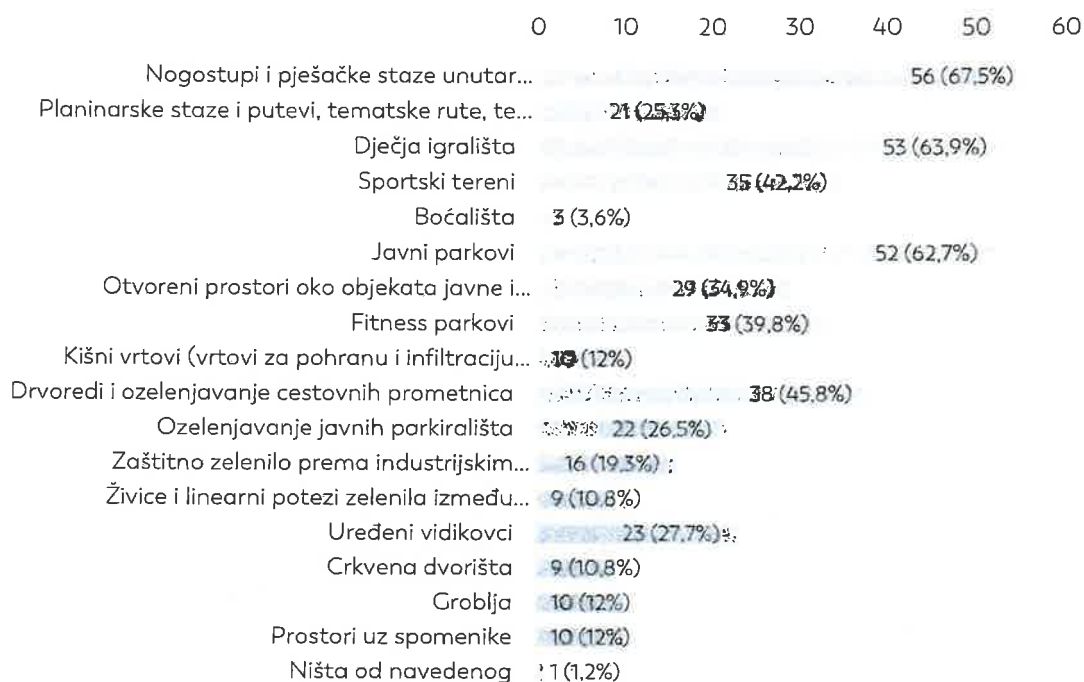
0 10 20 30 40 50 60

| | |
|---|---|
| Nogostupi i pješačke staze unutar... | 56 (67,5%) |
| Planinarske staze i putevi, tematske rute, te... | 21 (25,3%) |
| Dječja igrališta | 53 (63,9%) |
| Sportski tereni | 35 (42,2%) |
| Boćališta | 3 (3,6%) |
| Javni parkovi | 52 (62,7%) |
| Otvoreni prostori oko objekata javne i... | 29 (34,9%) |
| Fitness parkovi | 33 (39,8%) |
| Kišni vrtovi (vrtovi za pohranu i infiltraciju... | 10 (12%) |
| Drvoredi i ozelenjavanje cestovnih prometnica | 38 (45,8%) |
| Ozelenjavanje javnih parkirališta | 22 (26,5%) |
| Zaštitno zelenilo prema industrijskim... | 16 (19,3%) |
| Živice i linearni potezi zelenila između... | 9 (10,8%) |
| Uređeni vidikovci | 23 (27,7%) |
| Crkvena dvorišta | 9 (10,8%) |
| Groblja | 10 (12%) |
| Prostori uz spomenike | 10 (12%) |
| Ništa od navedenog | 1 (1,2%) |